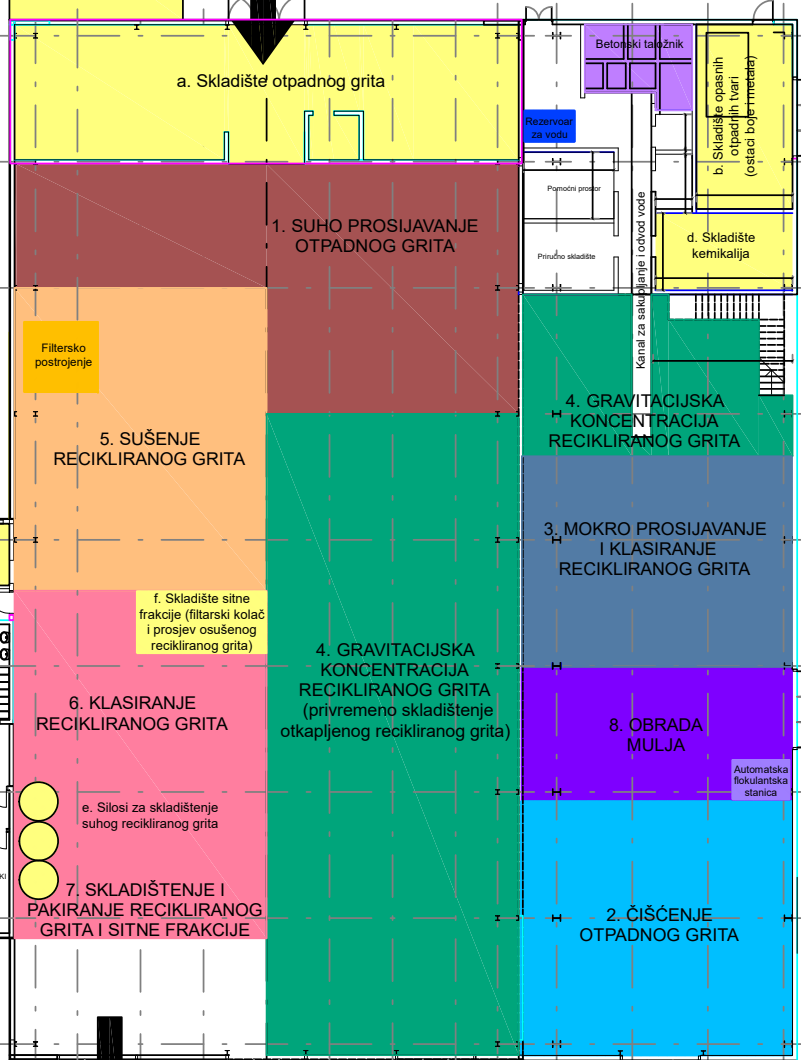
a. Skladište otpadnog grita

Betonski taložnik

b. Skladište opasnih otpadnih tvari (ostaci boje i metala)

Rezervoar za vodu

Pomoćni prostor

Priručno skladište

Kanal za sakupljanje i odvod vode

d. Skladište kemikalija

1. SUHO PROSIJAVANJE OTPADNOG GRITA

Filtersko postrojenje

5. SUŠENJE RECIKLIRANOG GRITA

4. GRAVITACIJSKA KONCENTRACIJA RECIKLIRANOG GRITA

3. MOKRO PROSIJAVANJE I KLASIRANJE RECIKLIRANOG GRITA

f. Skladište sitne frakcije (filtarski kolač i prosjev osušenog recikliranog grita)

4. GRAVITACIJSKA KONCENTRACIJA RECIKLIRANOG GRITA (privremeno skladištenje otkapljenog recikliranog grita)

6. KLASIRANJE RECIKLIRANOG GRITA

8. OBRADA MULJA

Automatska flokulantska stanica

e. Silosi za skladištenje suhog recikliranog grita

7. SKLADIŠTENJE I PAKIRANJE RECIKLIRANOG GRITA I SITNE FRAKCIJE

2. ČIŠĆENJE OTPADNOG GRITA